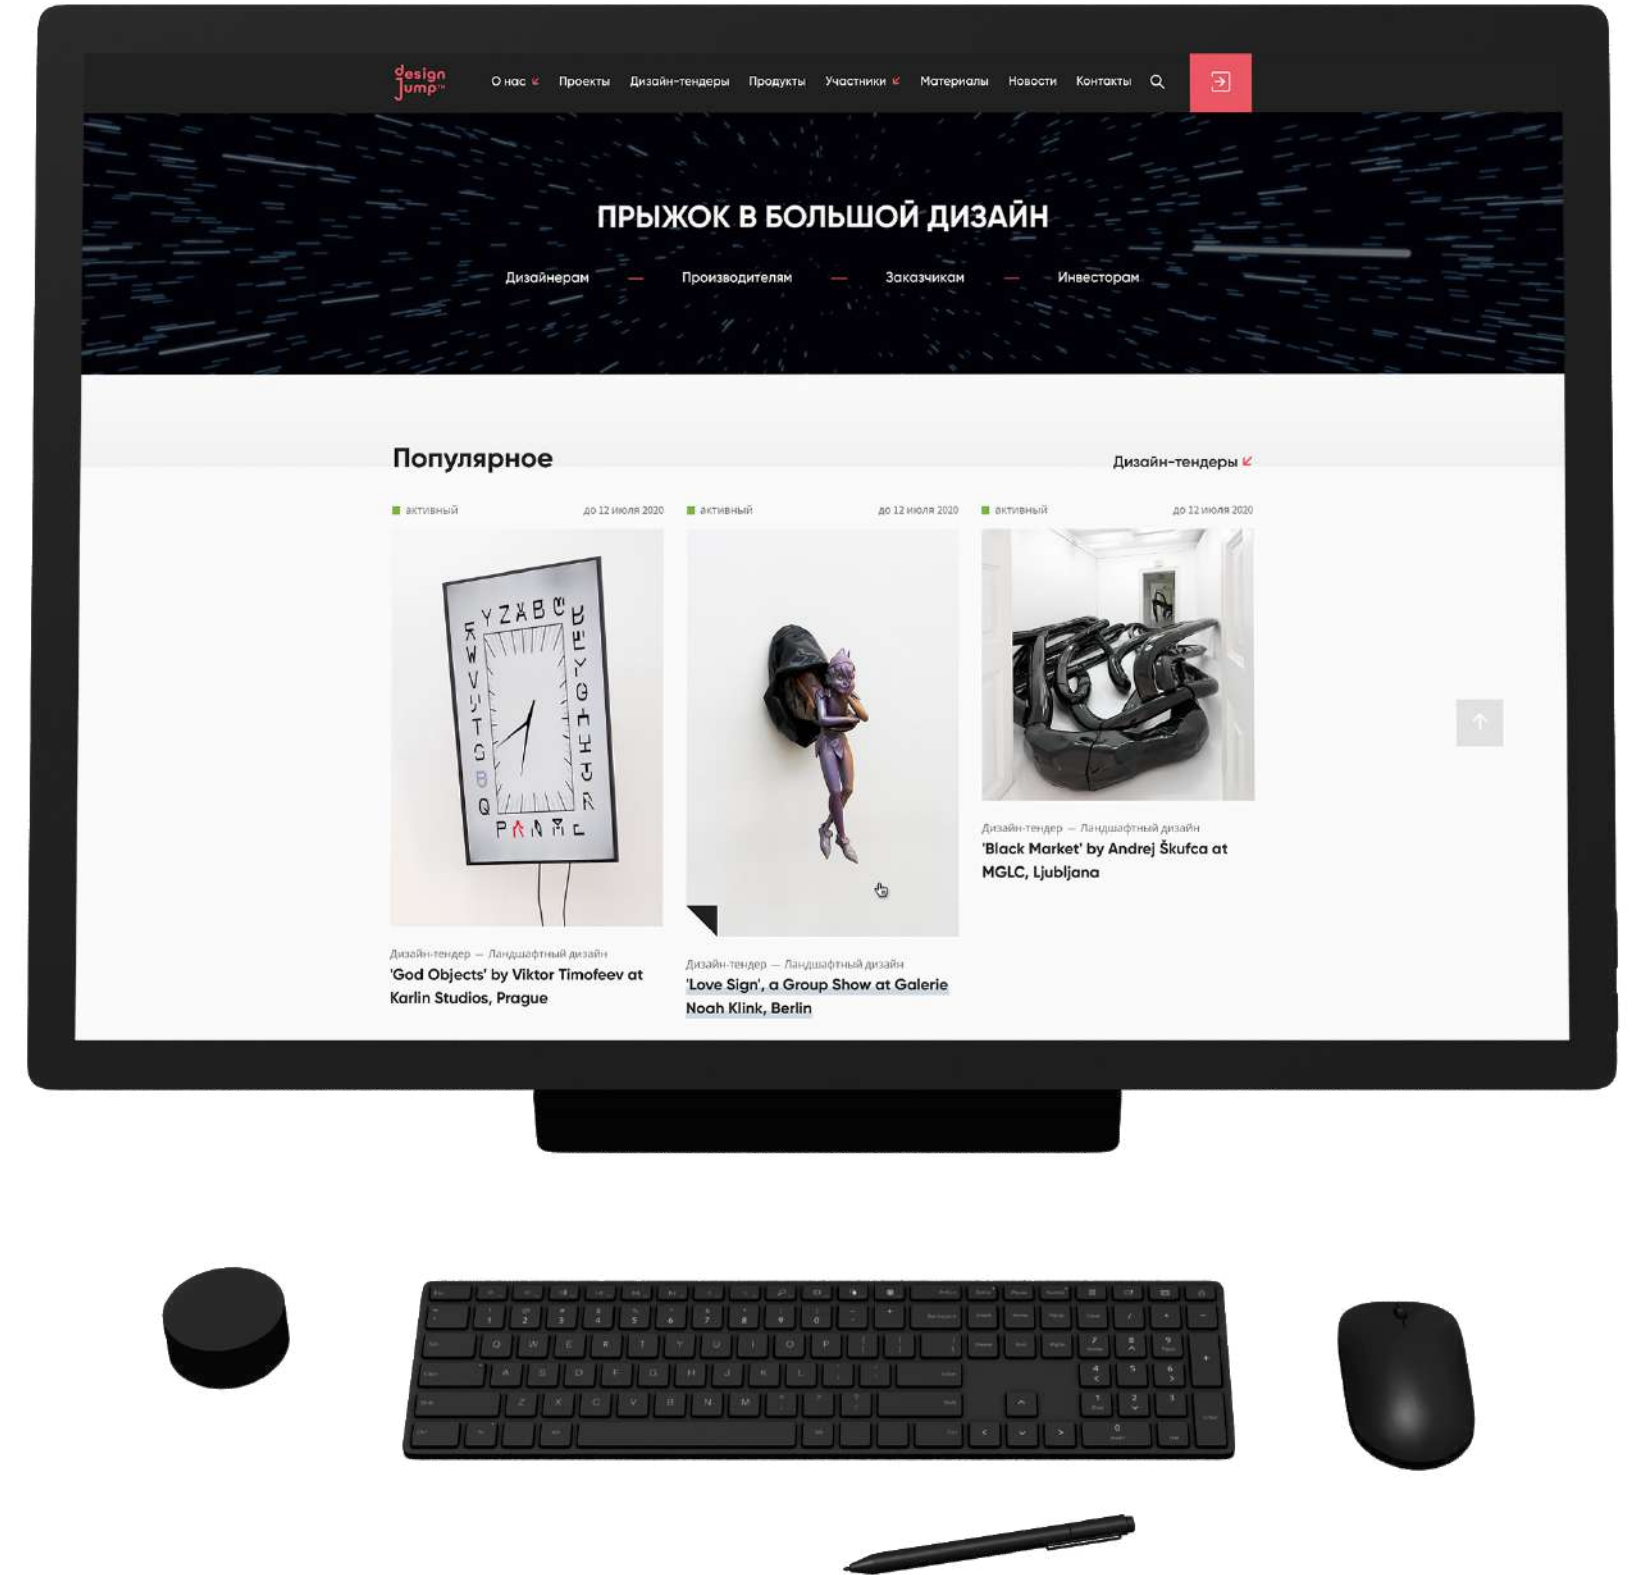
design jump™

О нас Проекты Дизайн-тендеры Продукты Участники Материалы Новости Контакты

ПРЫЖОК В БОЛЬШОЙ ДИЗАЙН

Дизайнерам — Производителям — Заказчикам — Инвесторам

Популярное

Дизайн-тендеры

активный до 12 июля 2020

Дизайн-тендер — Ландшафтный дизайн
'God Objects' by Viktor Timofeev at Karlin Studios, Prague

активный до 12 июля 2020

Дизайн-тендер — Ландшафтный дизайн
'Love Sign', a Group Show at Galerie Noah Klink, Berlin

активный до 12 июля 2020

Дизайн-тендер — Ландшафтный дизайн
'Black Market' by Andrej Škufca at MGLC, Ljubljana